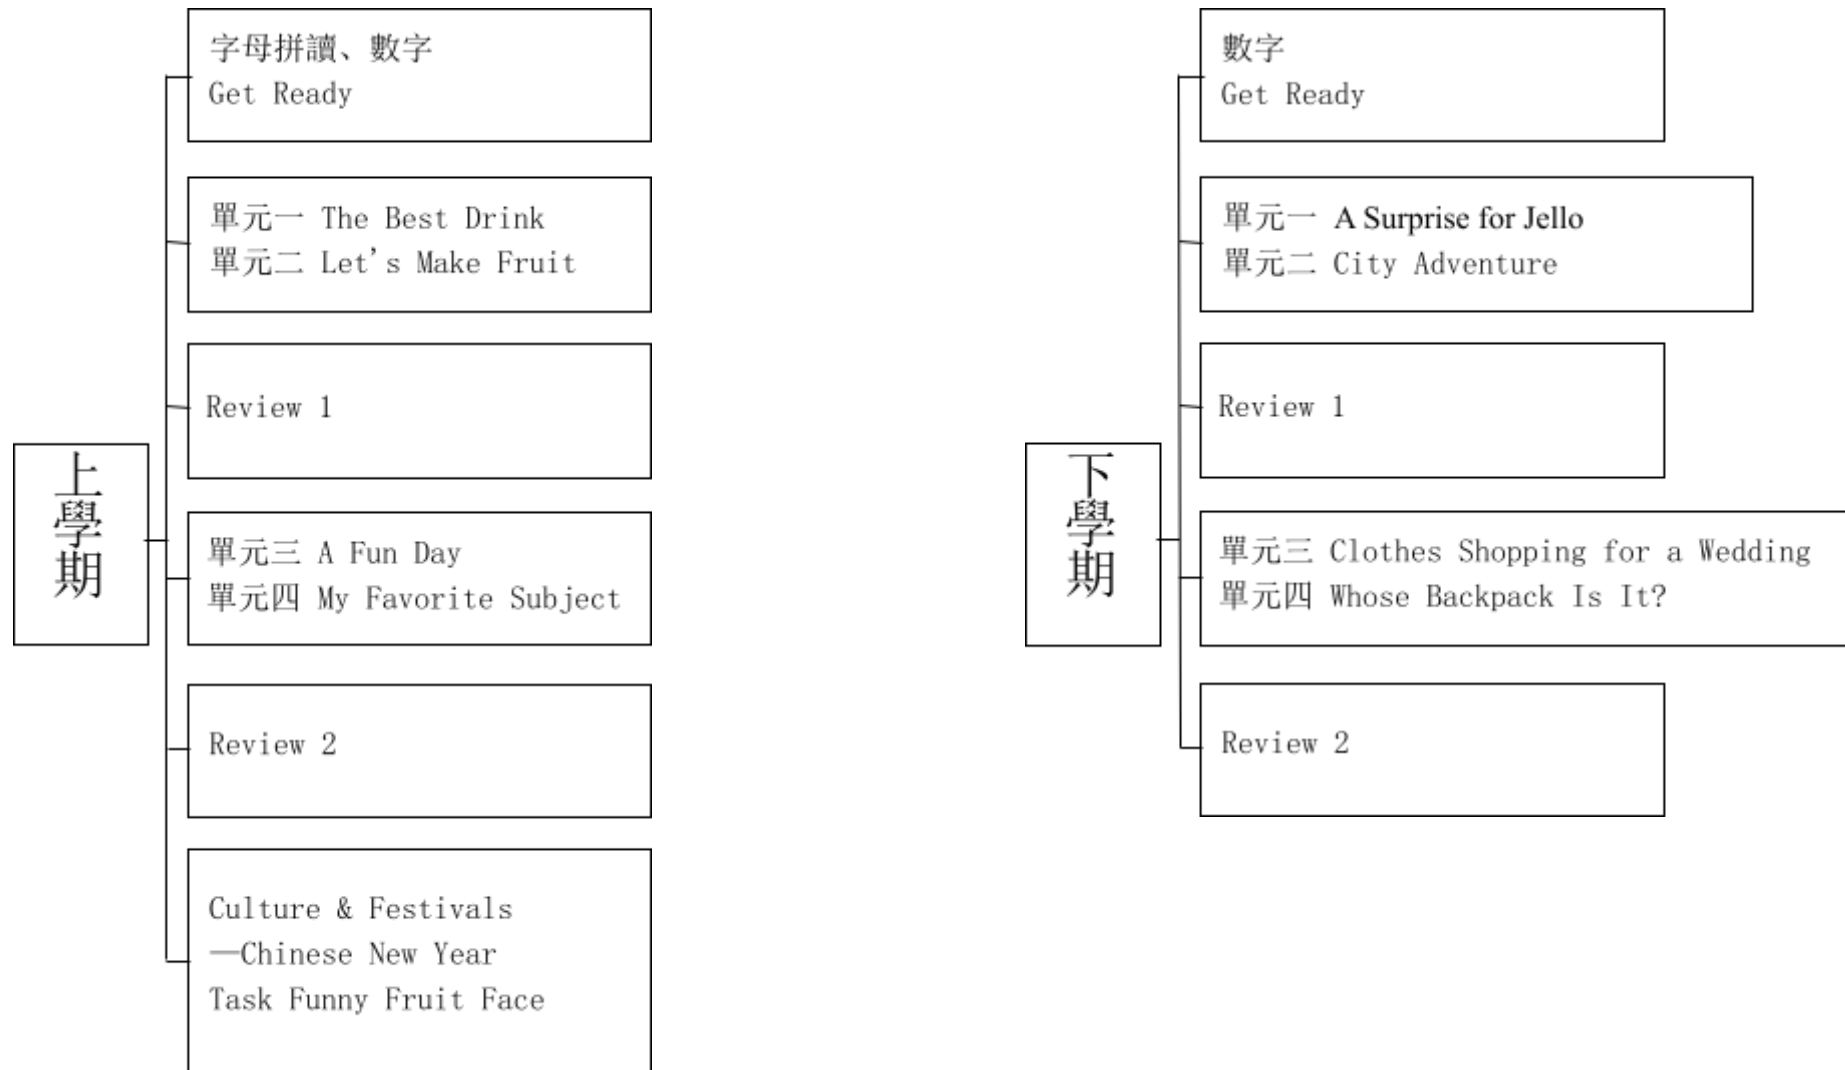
上學期

字母拼讀、數字
Get Ready

單元一 The Best Drink
單元二 Let's Make Fruit

Review 1

單元三 A Fun Day
單元四 My Favorite Subject

Review 2

Culture & Festivals
—Chinese New Year
Task Funny Fruit Face

下學期

數字
Get Ready

單元一 A Surprise for Jello
單元二 City Adventure

Review 1

單元三 Clothes Shopping for a Wedding
單元四 Whose Backpack Is It?

Review 2